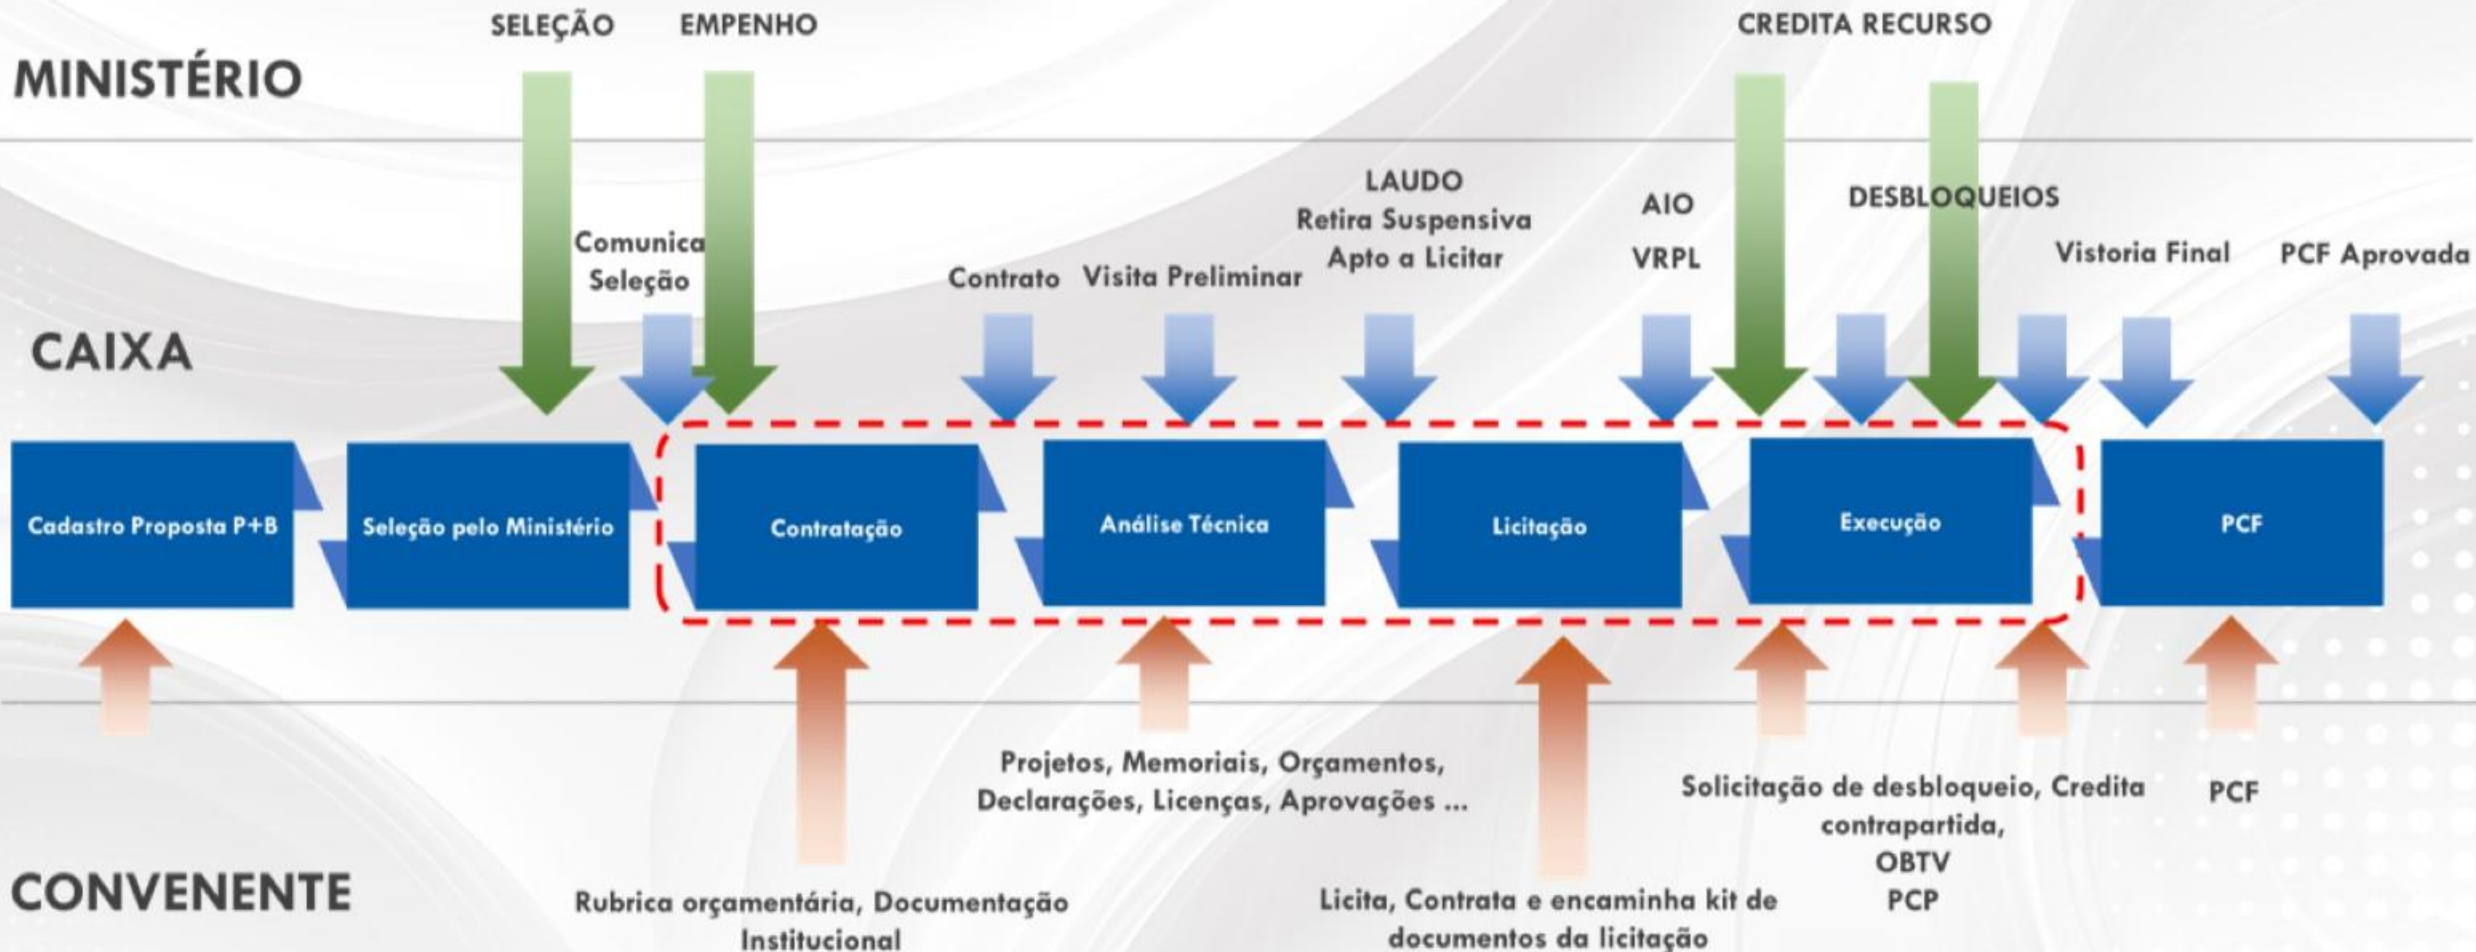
SELEÇÃO EMPENHO

CREDITA RECURSO

MINISTÉRIO

LAUDO
Retira Suspensiva
Apto a Licitar

AIO

VRPL

DESBLOQUEIOS

Comunica Seleção

Contrato

Visita Preliminar

Vistoria Final

PCF Aprovada

CAIXA

Cadastro Proposta P+B

Seleção pelo Ministério

Contratação

Análise Técnica

Licitação

Execução

PCF

Projetos, Memoriais, Orçamentos, Declarações, Licenças, Aprovações ...

Solicitação de desbloqueio, Credita contrapartida,
OBTV
PCP

PCF

CONVENENTE

Rubrica orçamentária, Documentação Institucional

Licita, Contrata e encaminha kit de documentos da licitação